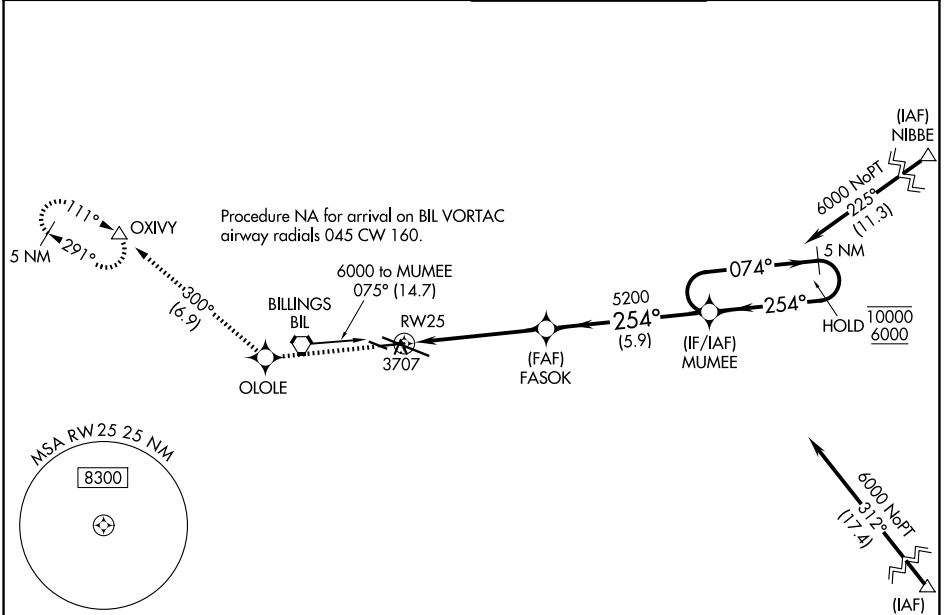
(IAF)
NIBBE

6000 NoPT
225°
(11.3)

111°
OXIVY
5 NM
291°

Procedure NA for arrival on BIL VORTAC airway radials 045 CW 160.

300°
(6.9)

6000 to MUMEE
075° (14.7)

BILLINGS
BIL

RW25
3707

OLOLE

5200
254°
(5.9)

(FAF)
FASOK

(IF/IAF)
MUMEE

074°
5 NM
254°
HOLD $\frac{10000}{6000}$

MSA RW25 25 NM
8300

6000 NoPT
312°
(17.4)

(IAF)